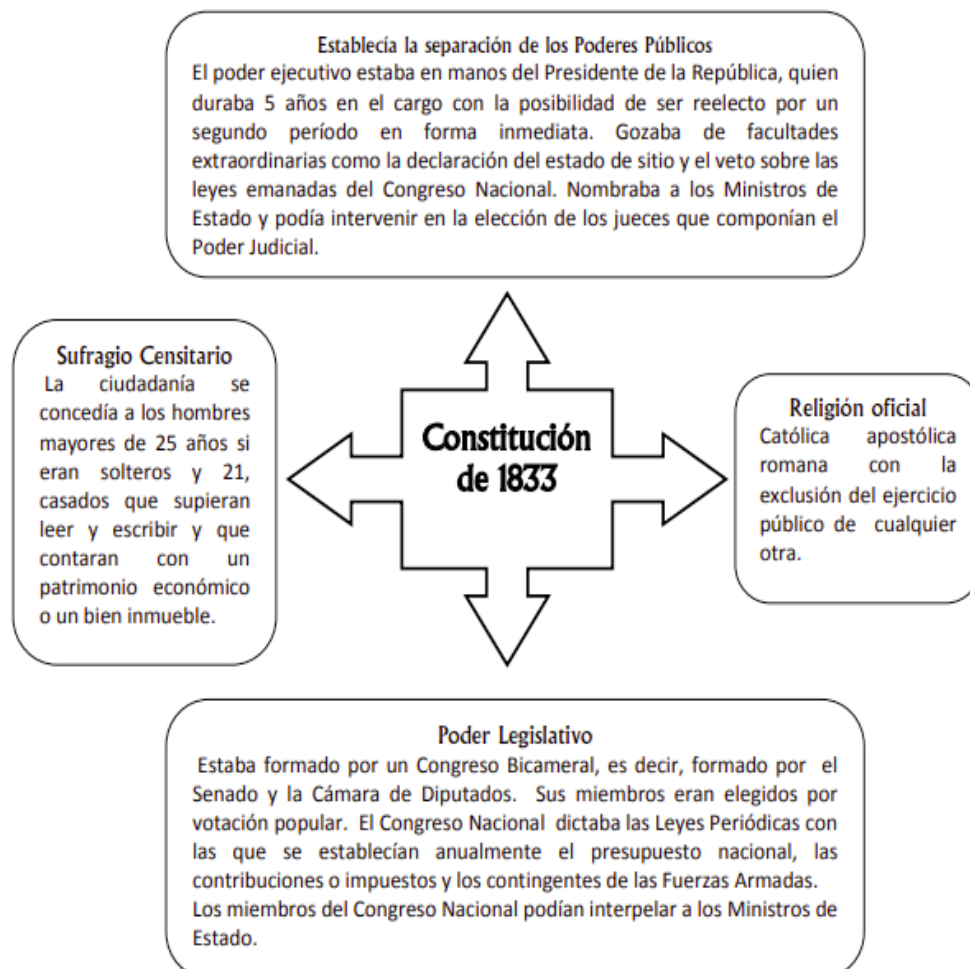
Establecía la separación de los Poderes Públicos
El poder ejecutivo estaba en manos del Presidente de la República, quien duraba 5 años en el cargo con la posibilidad de ser reelecto por un segundo período en forma inmediata. Gozaba de facultades extraordinarias como la declaración del estado de sitio y el veto sobre las leyes emanadas del Congreso Nacional. Nombraba a los Ministros de Estado y podía intervenir en la elección de los jueces que componían el Poder Judicial.

Sufragio Censitario
La ciudadanía se concedía a los hombres mayores de 25 años si eran solteros y 21, casados que supieran leer y escribir y que contaran con un patrimonio económico o un bien inmueble.

Constitución de 1833

Religión oficial
Católica apostólica romana con la exclusión del ejercicio público de cualquier otra.

Poder Legislativo
Estaba formado por un Congreso Bicameral, es decir, formado por el Senado y la Cámara de Diputados. Sus miembros eran elegidos por votación popular. El Congreso Nacional dictaba las Leyes Periódicas con las que se establecían anualmente el presupuesto nacional, las contribuciones o impuestos y los contingentes de las Fuerzas Armadas.
Los miembros del Congreso Nacional podían interpelar a los Ministros de Estado.